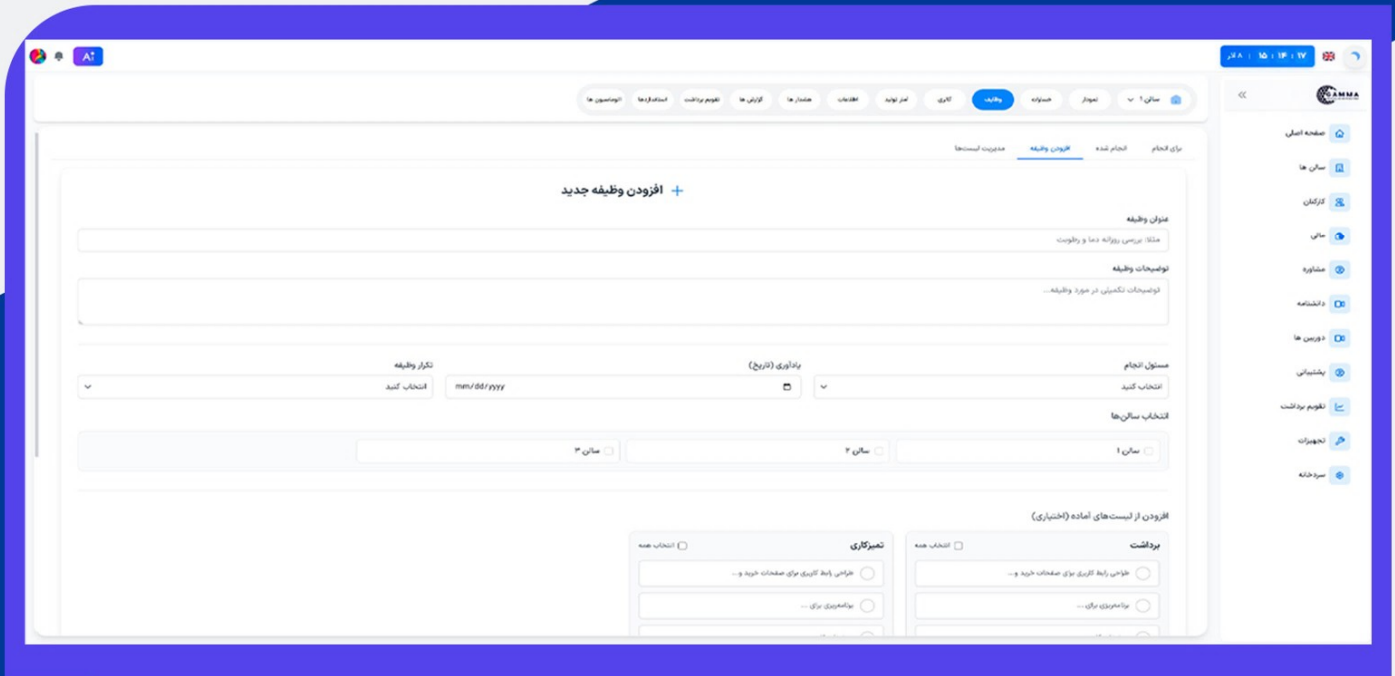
A

۸ آذر | ۱۵ : ۱۴ : ۱۷

GAMMA

سالن ۱

نمودار
جستوله
وظایف
کاری
آمار تولید
اطلاعات
هشدار ها
گزارش ها
تقویم برداشت
استانداردها
اتوماسیون ها

صفحه اصلی
سالن ها
کارکنان
سالن
مشاوره
دانشنامه
دوربین ها
پشتیبانی
تقویم برداشت
تجهیزات
سردخانه

برای انجام
انجام شده
افزودن وظیفه
مدیریت لیست‌ها

+ افزودن وظیفه جدید

عنوان وظیفه
مثلا: بررسی روزانه دما و رطوبت

توضیحات وظیفه
توضیحات تکمیلی در مورد وظیفه...

مسئول انجام
انتخاب کنید

یادآوری (تاریخ)
mm/dd/yyyy

تکرار وظیفه
انتخاب کنید

انتخاب سالن‌ها
سالن ۱
سالن ۲
سالن ۳

افزودن از لیست‌های آماده (اختیاری)

برداشت
انتخاب همه
طراحی رابط کاربری برای صفحات خرید و...
برنامه‌ریزی برای ...

تمیزکاری
انتخاب همه
طراحی رابط کاربری برای صفحات خرید و...
برنامه‌ریزی برای ...